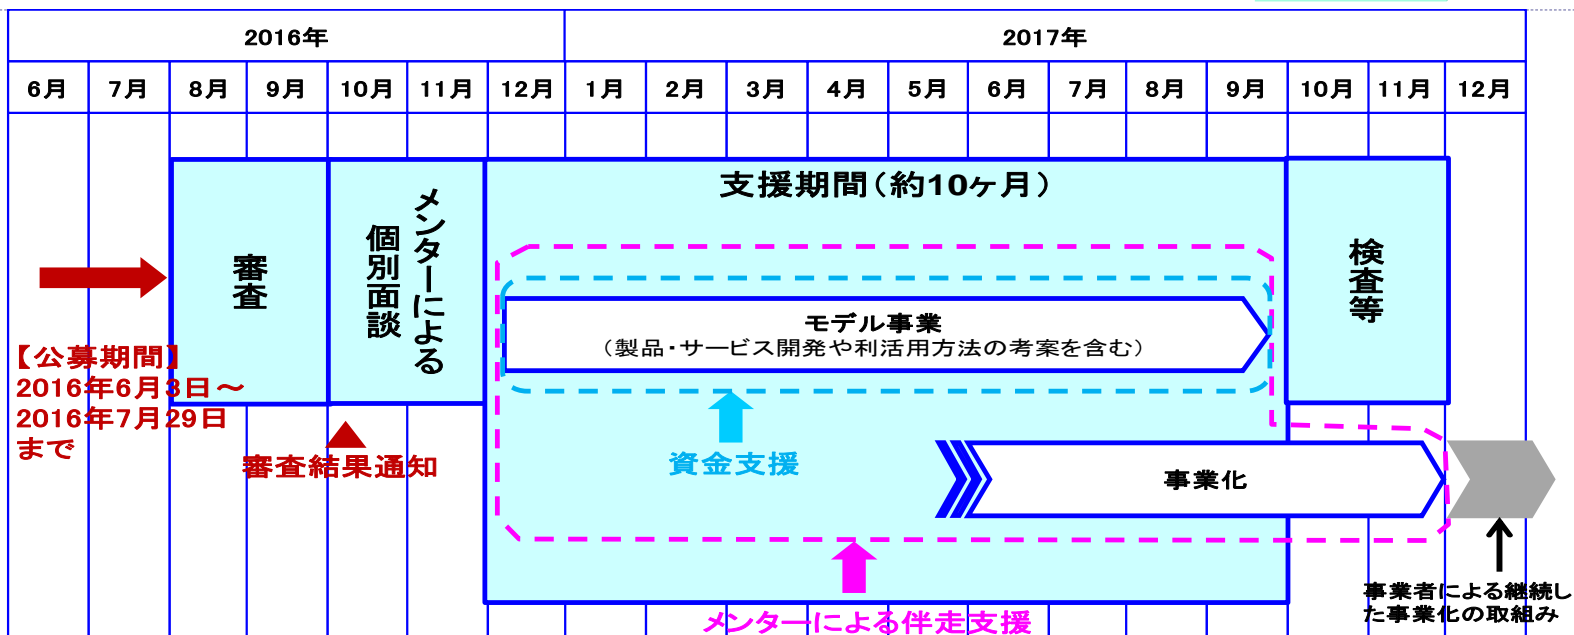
| 2016年 | | | | | | | 2017年 | | | | | | | | | | | |
|---|---|---|---|---|---|---|---|---|---|---|---|---|---|---|---|---|---|---|
| 6月 | 7月 | 8月 | 9月 | 10月 | 11月 | 12月 | 1月 | 2月 | 3月 | 4月 | 5月 | 6月 | 7月 | 8月 | 9月 | 10月 | 11月 | 12月 |

審査

メンターによる個別面談

支援期間（約10ヶ月）

検査等

【公募期間】
2016年6月3日～
2016年7月29日
まで

審査結果通知

モデル事業
（製品・サービス開発や利活用方法の考案を含む）

資金支援

事業化

メンターによる伴走支援

事業者による継続した事業化の取組み